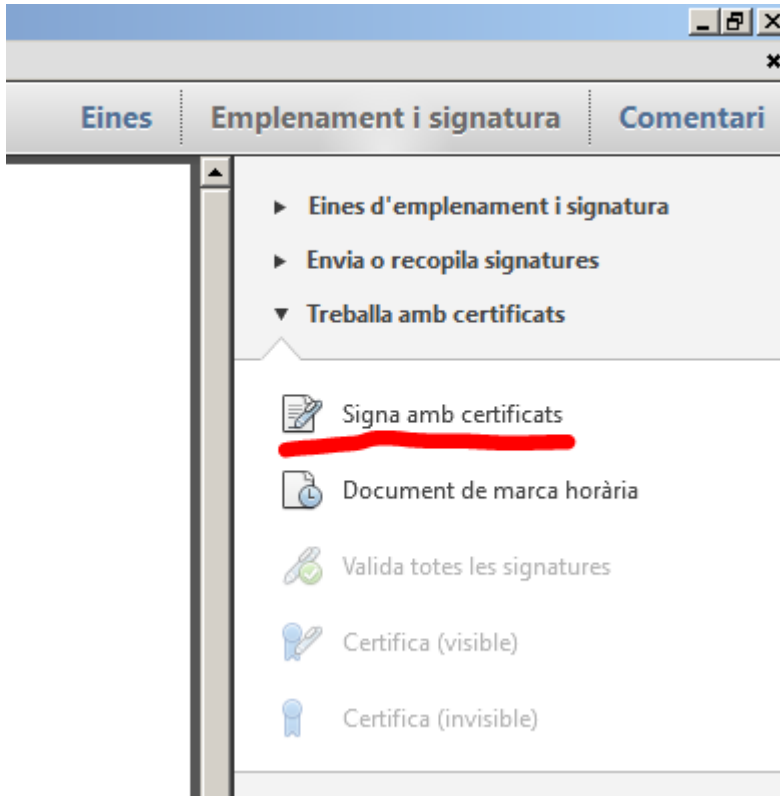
Eines | Emplenament i signatura | Comentari

▸ Eines d'emplenament i signatura
▸ Envia o recopila signatures
▾ Treballa amb certificats

Signa amb certificats
Document de marca horària
Valida totes les signatures
Certifica (visible)
Certifica (invisible)